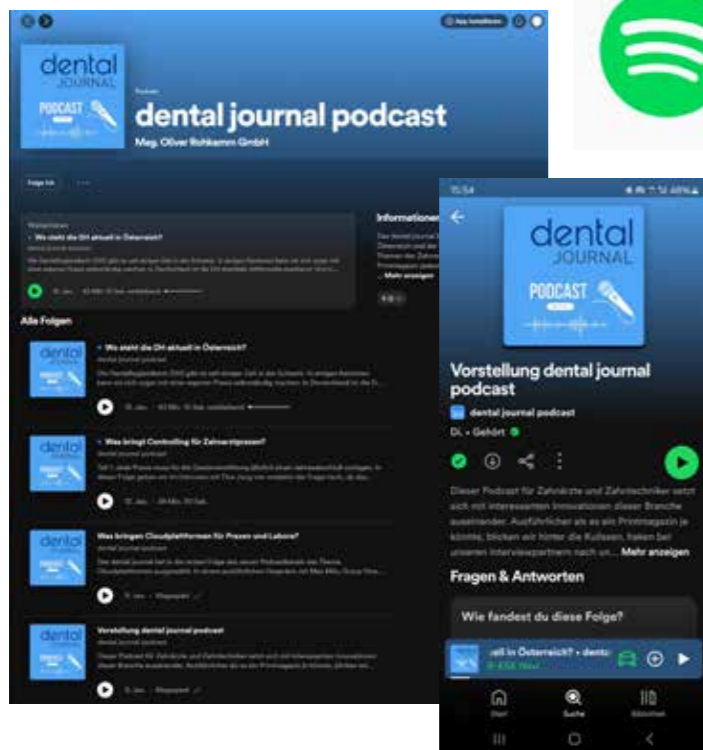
dental JOURNAL PODCAST

Podcast

dental journal podcast

Mag. Oliver Rohkamm GmbH

Folge ich

Wo steht die DH aktuell in Österreich?

Informationen

... Mehr anzeigen

Alle Folgen

dental JOURNAL PODCAST

Wo steht die DH aktuell in Österreich?

dental journal podcast

dental JOURNAL PODCAST

Was bringt Controlling für Zahnarztpraxen?

dental journal podcast

dental JOURNAL PODCAST

Was bringen Cloudplattformen für Praxen und Labore?

dental journal podcast

dental JOURNAL PODCAST

Vorstellung dental journal podcast

dental journal podcast

15:54

dental JOURNAL PODCAST

Vorstellung dental journal podcast

dental journal podcast

DL • Gehört

Dieser Podcast für Zahnärzte und Zahntechniker setzt sich mit interessanten Innovationen dieser Branche auseinander. Ausführlicher als es ein Printmagazin je könnte, blicken wir hinter die Kulissen, fragen bei unseren Interviewpartnern nach un... Mehr anzeigen

Fragen & Antworten

Wie findest du diese Folge?

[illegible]ell in Österreich? • dent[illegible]

Start

Suche

Bibliothek